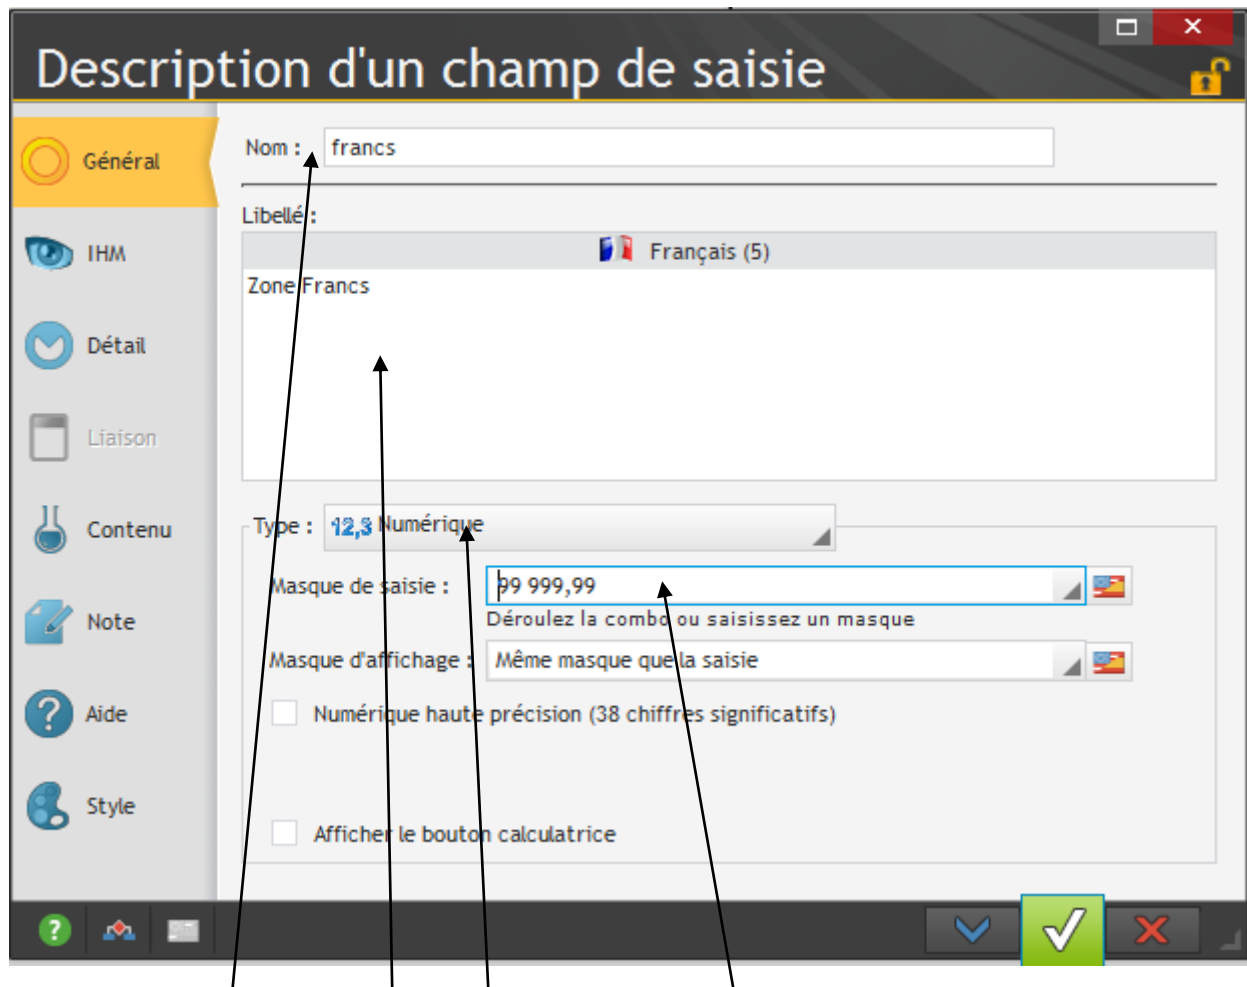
Description d'un champ de saisie

Général

IHM

Détail

Liaison

Contenu

Note

Aide

Style

Nom : francs

Libellé :

Français (5)

Zone Francs

Type : 12,3 Numérique

Masque de saisie : 99 999,99

Déroulez la combo ou saisissez un masque

Masque d'affichage : Même masque que la saisie

Numérique haute précision (38 chiffres significatifs)

Afficher le bouton calculatrice